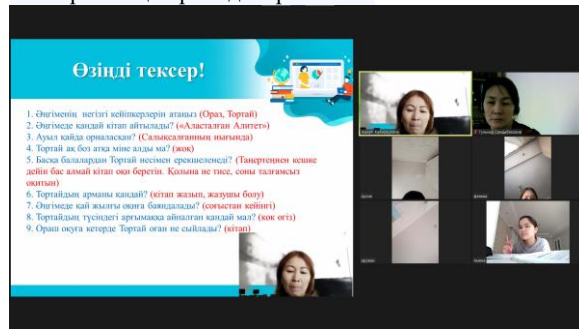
Өзіңді тексер!

1. Әңгіменің негізгі кейіпкерлерін атаңыз? (Ораз, Тортай)
2. Әңгімеде қандай кітап айтылады? («Аластаған Алитет»)
3. Ауыл қайда орналасқан? (Салықсалғанның нығында)
4. Тортай ақ боз атқа міне алды ма? (жоқ)
5. Басқа балалардан Тортай несімен ерекшеленеді? (Таңертеңнен кешке дейін бас алмай кітап оқи беретін. Қолына не тисе, соны талғамсыз оқитын)
6. Тортайдың арманы қандай? (кітап жазып, жазушы болу)
7. Әңгіме қай жылғы оқиға баяндалады? (соғыстан кейінгі)
8. Тортайдың түсіндегі арғымаққа айналған қандай мал? (көк өгіз)
9. Ораш оқуға кетерде Тортай оған не сыйлады? (кітап)